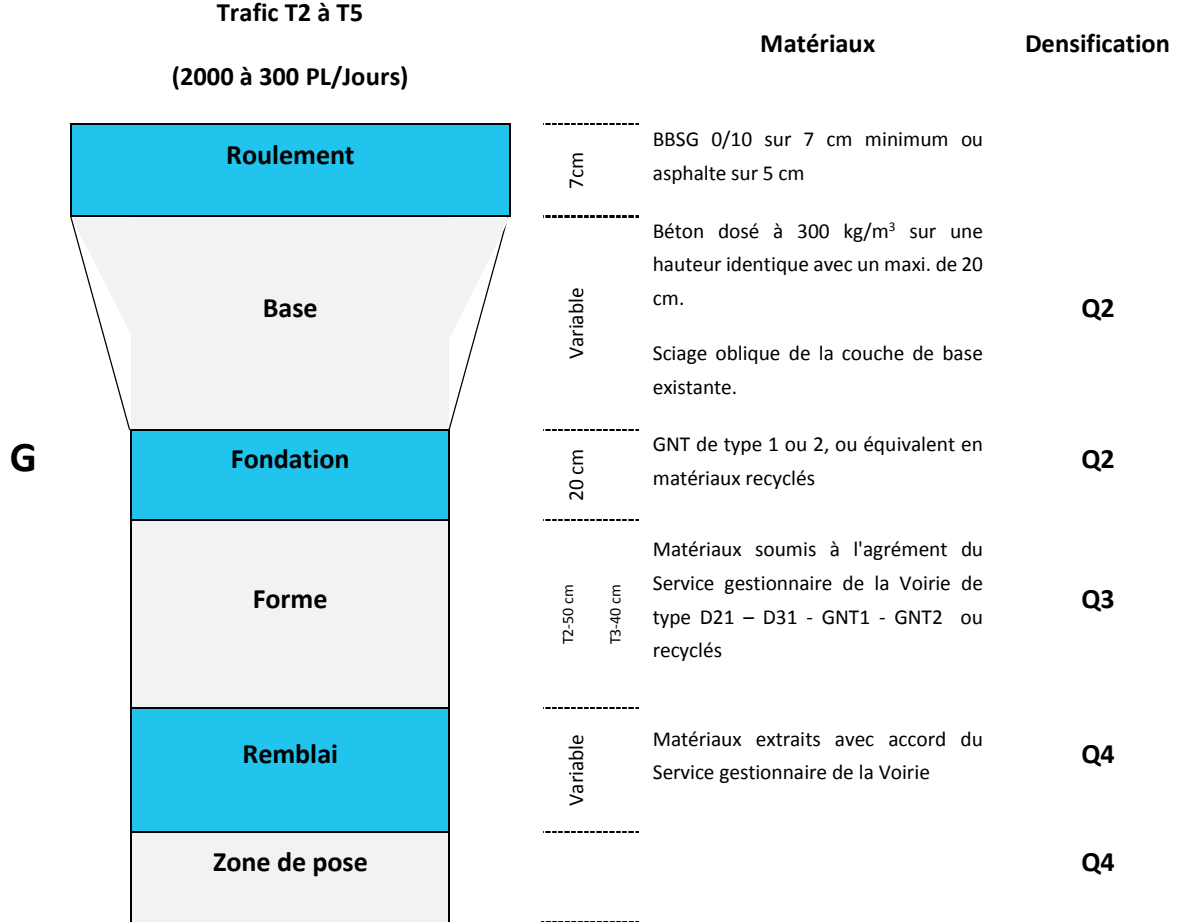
Trafic T2 à T5

(2000 à 300 PL/Jours)

Matériaux

Densification

G

Roulement

7cm

BBSG 0/10 sur 7 cm minimum ou asphalte sur 5 cm

Base

Variable

Béton dosé à 300 kg/m$^3$ sur une hauteur identique avec un maxi. de 20 cm.

Sciage oblique de la couche de base existante.

Q2

Fondation

20 cm

GNT de type 1 ou 2, ou équivalent en matériaux recyclés

Q2

Forme

T2-50 cm

T3-40 cm

Matériaux soumis à l'agrément du Service gestionnaire de la Voirie de type D21 – D31 - GNT1 - GNT2 ou recyclés

Q3

Remblai

Variable

Matériaux extraits avec accord du Service gestionnaire de la Voirie

Q4

Zone de pose

Q4